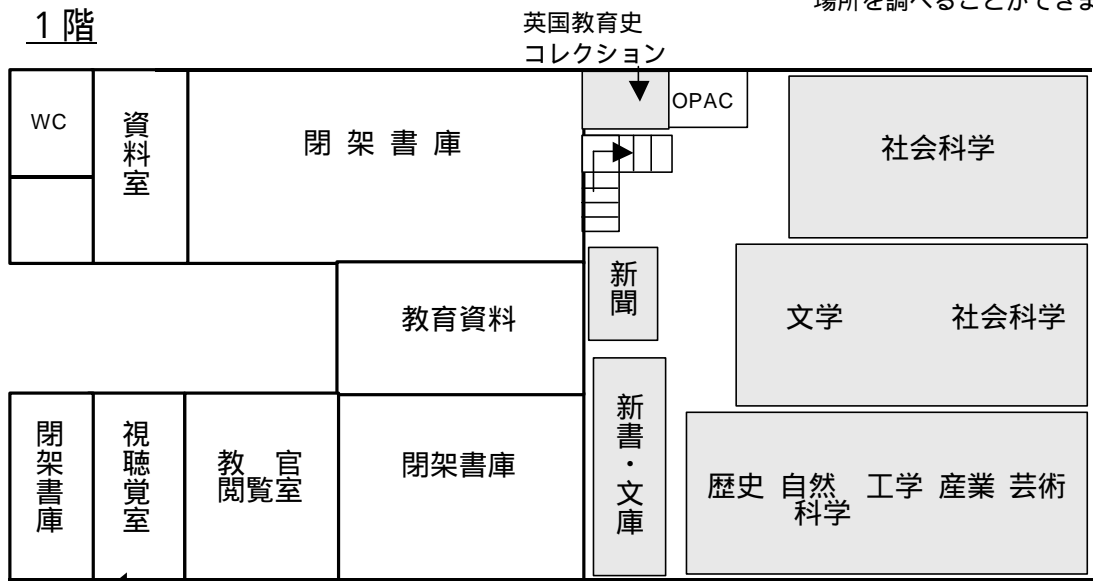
１階

場所を調べることができま

英国教育史
コレクション

OPAC

WC

資料室

閉架書庫

社会科学

新聞

教育資料

文学

社会科学

新書・文庫

閉架書庫

視聴覚室

教官閲覧室

閉架書庫

歴史

自然科学

工学

産業

芸術